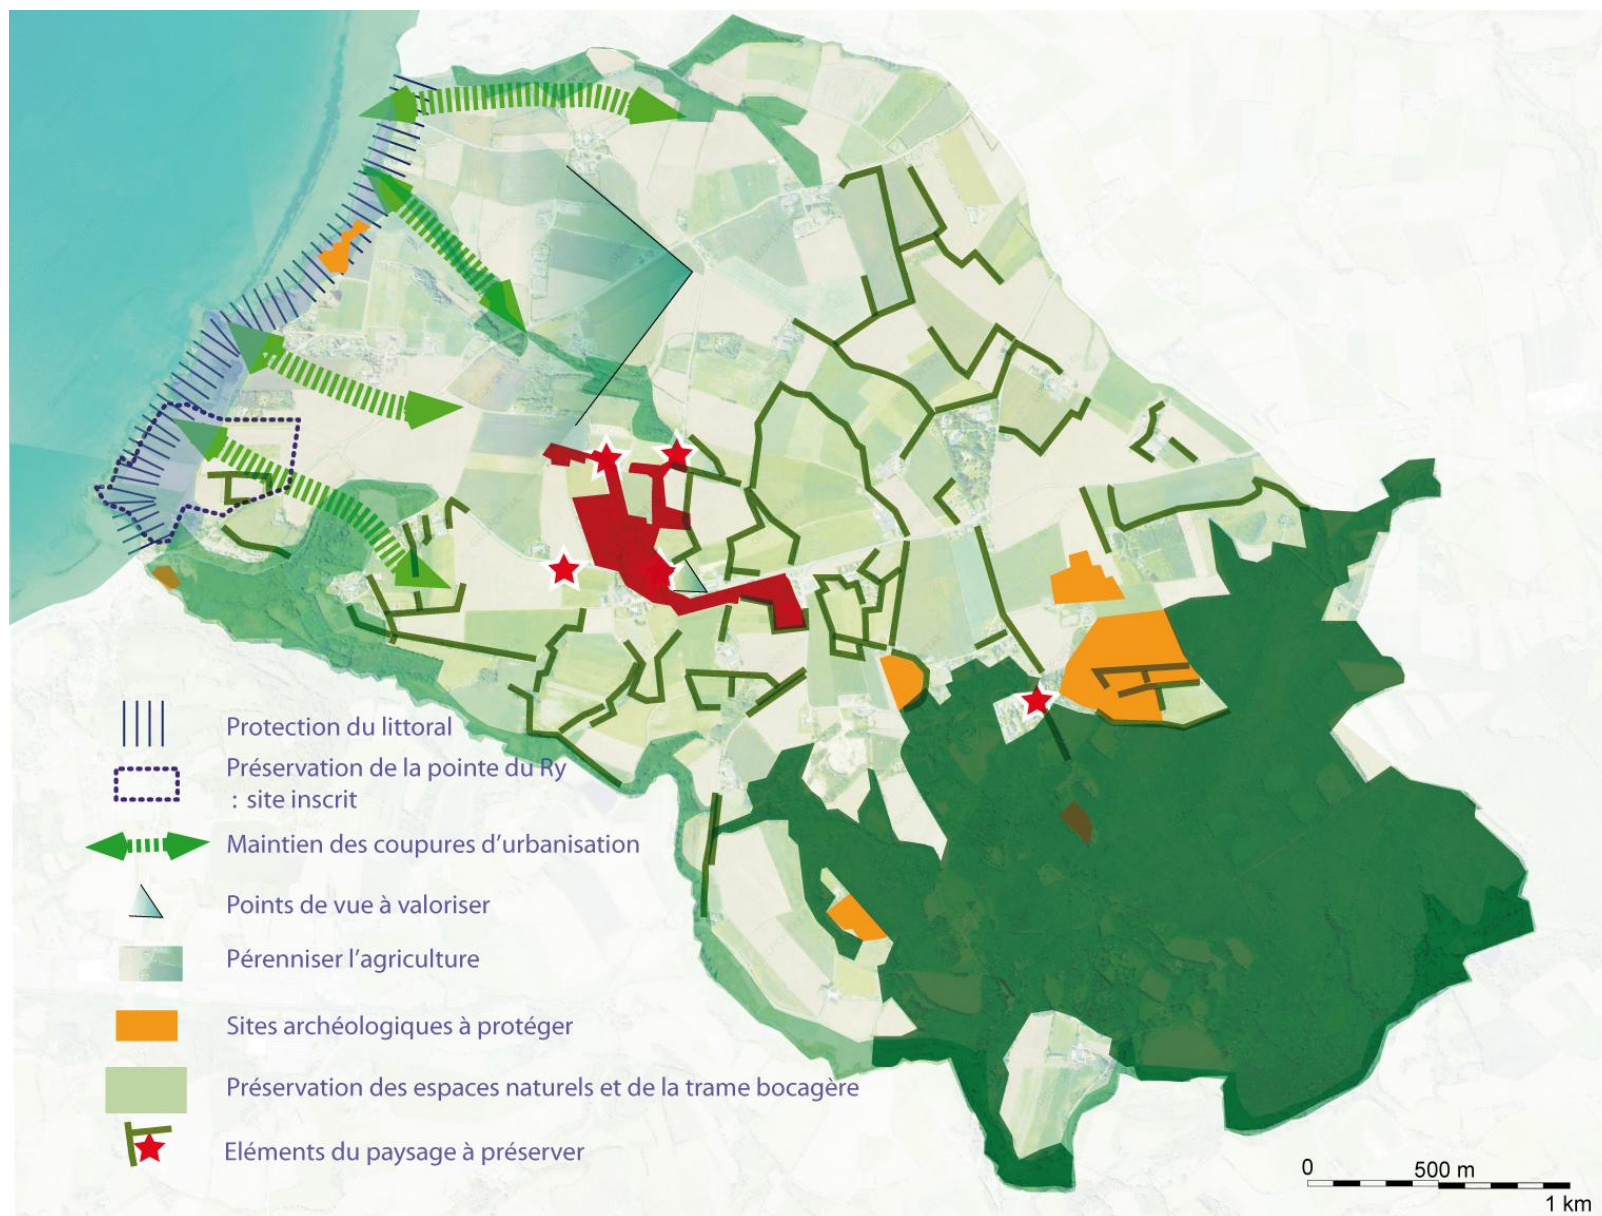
Protection du littoral

Préservation de la pointe du Ry : site inscrit

Maintien des coupures d'urbanisation

Points de vue à valoriser

Pérenniser l'agriculture

Sites archéologiques à protéger

Préservation des espaces naturels et de la trame bocagère

Eléments du paysage à préserver

0 500 m 1 km